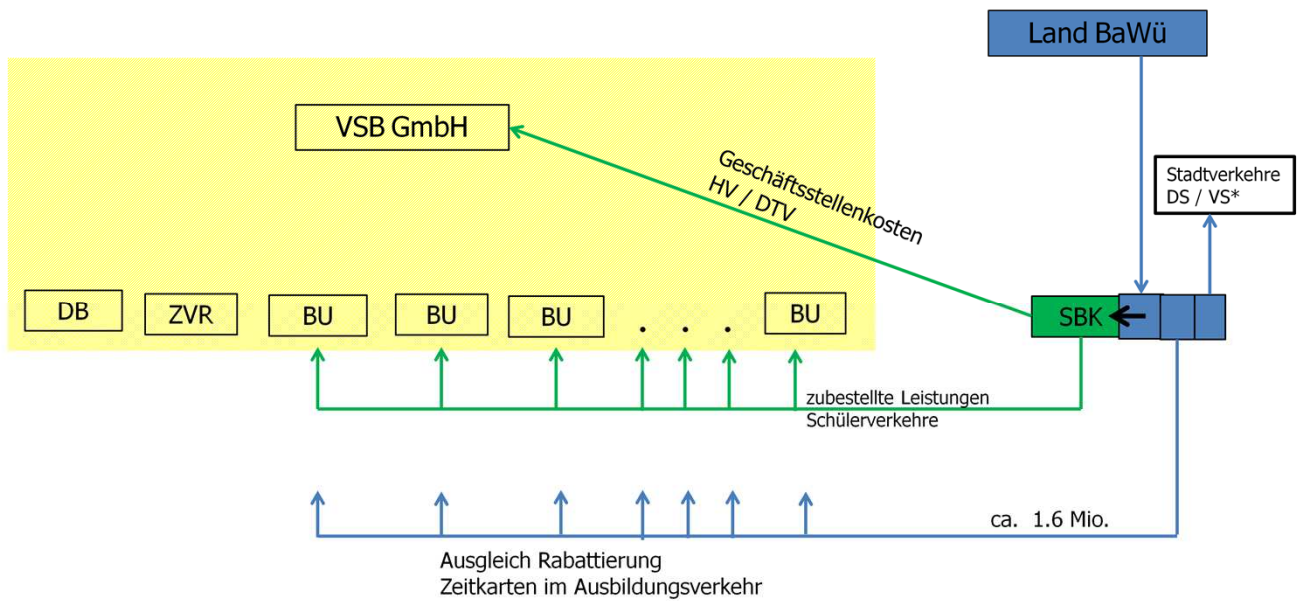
Land BaWü

VSB GmbH

Geschäftsstellenkosten HV / DTV

Stadtverkehre DS / VS*

DB

ZVR

BU

BU

BU

. . .

BU

SBK

zubestellte Leistungen Schülerverkehre

ca. 1.6 Mio.

Ausgleich Rabattierung Zeitkarten im Ausbildungsverkehr